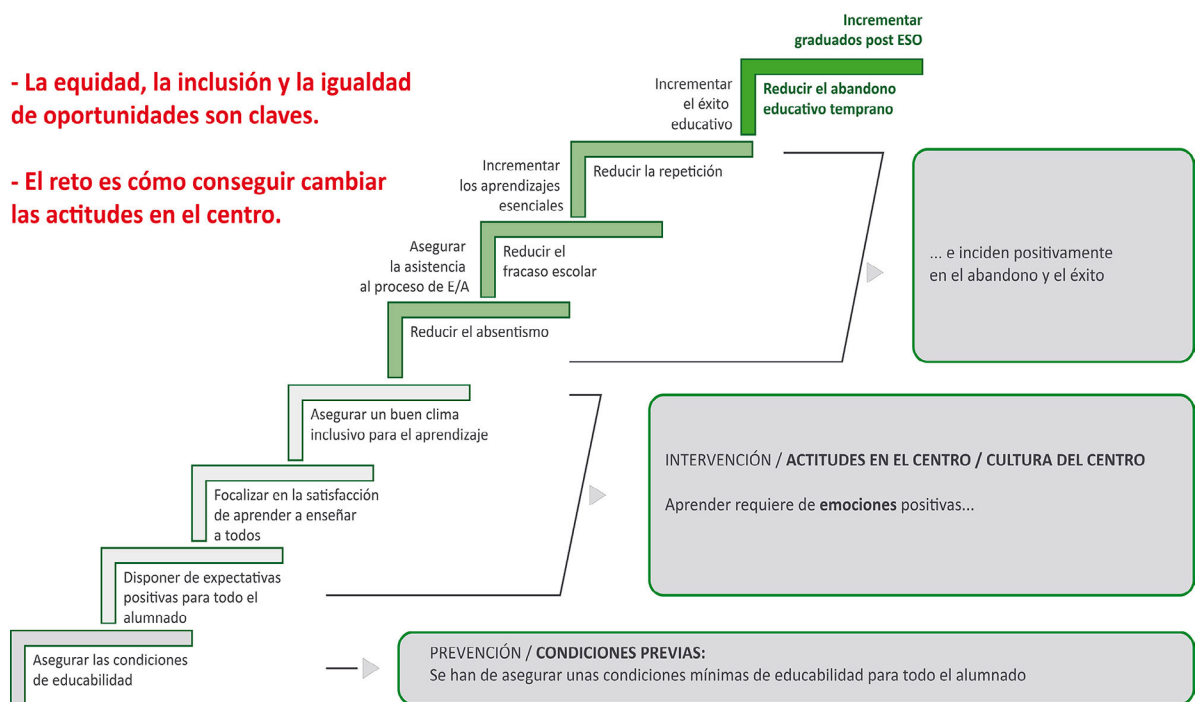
- La equidad, la inclusión y la igualdad de oportunidades son claves.

- El reto es cómo conseguir cambiar las actitudes en el centro.

Incrementar graduados post ESO

Incrementar el éxito educativo

Reducir el abandono educativo temprano

Incrementar los aprendizajes esenciales

Reducir la repetición

Asegurar la asistencia al proceso de E/A

Reducir el fracaso escolar

Reducir el absentismo

... e inciden positivamente en el abandono y el éxito

Asegurar un buen clima inclusivo para el aprendizaje

Focalizar en la satisfacción de aprender a enseñar a todos

Disponer de expectativas positivas para todo el alumnado

INTERVENCIÓN / ACTITUDES EN EL CENTRO / CULTURA DEL CENTRO

Aprender requiere de emociones positivas...

Asegurar las condiciones de educabilidad

PREVENCIÓN / CONDICIONES PREVIAS:
Se han de asegurar unas condiciones mínimas de educabilidad para todo el alumnado